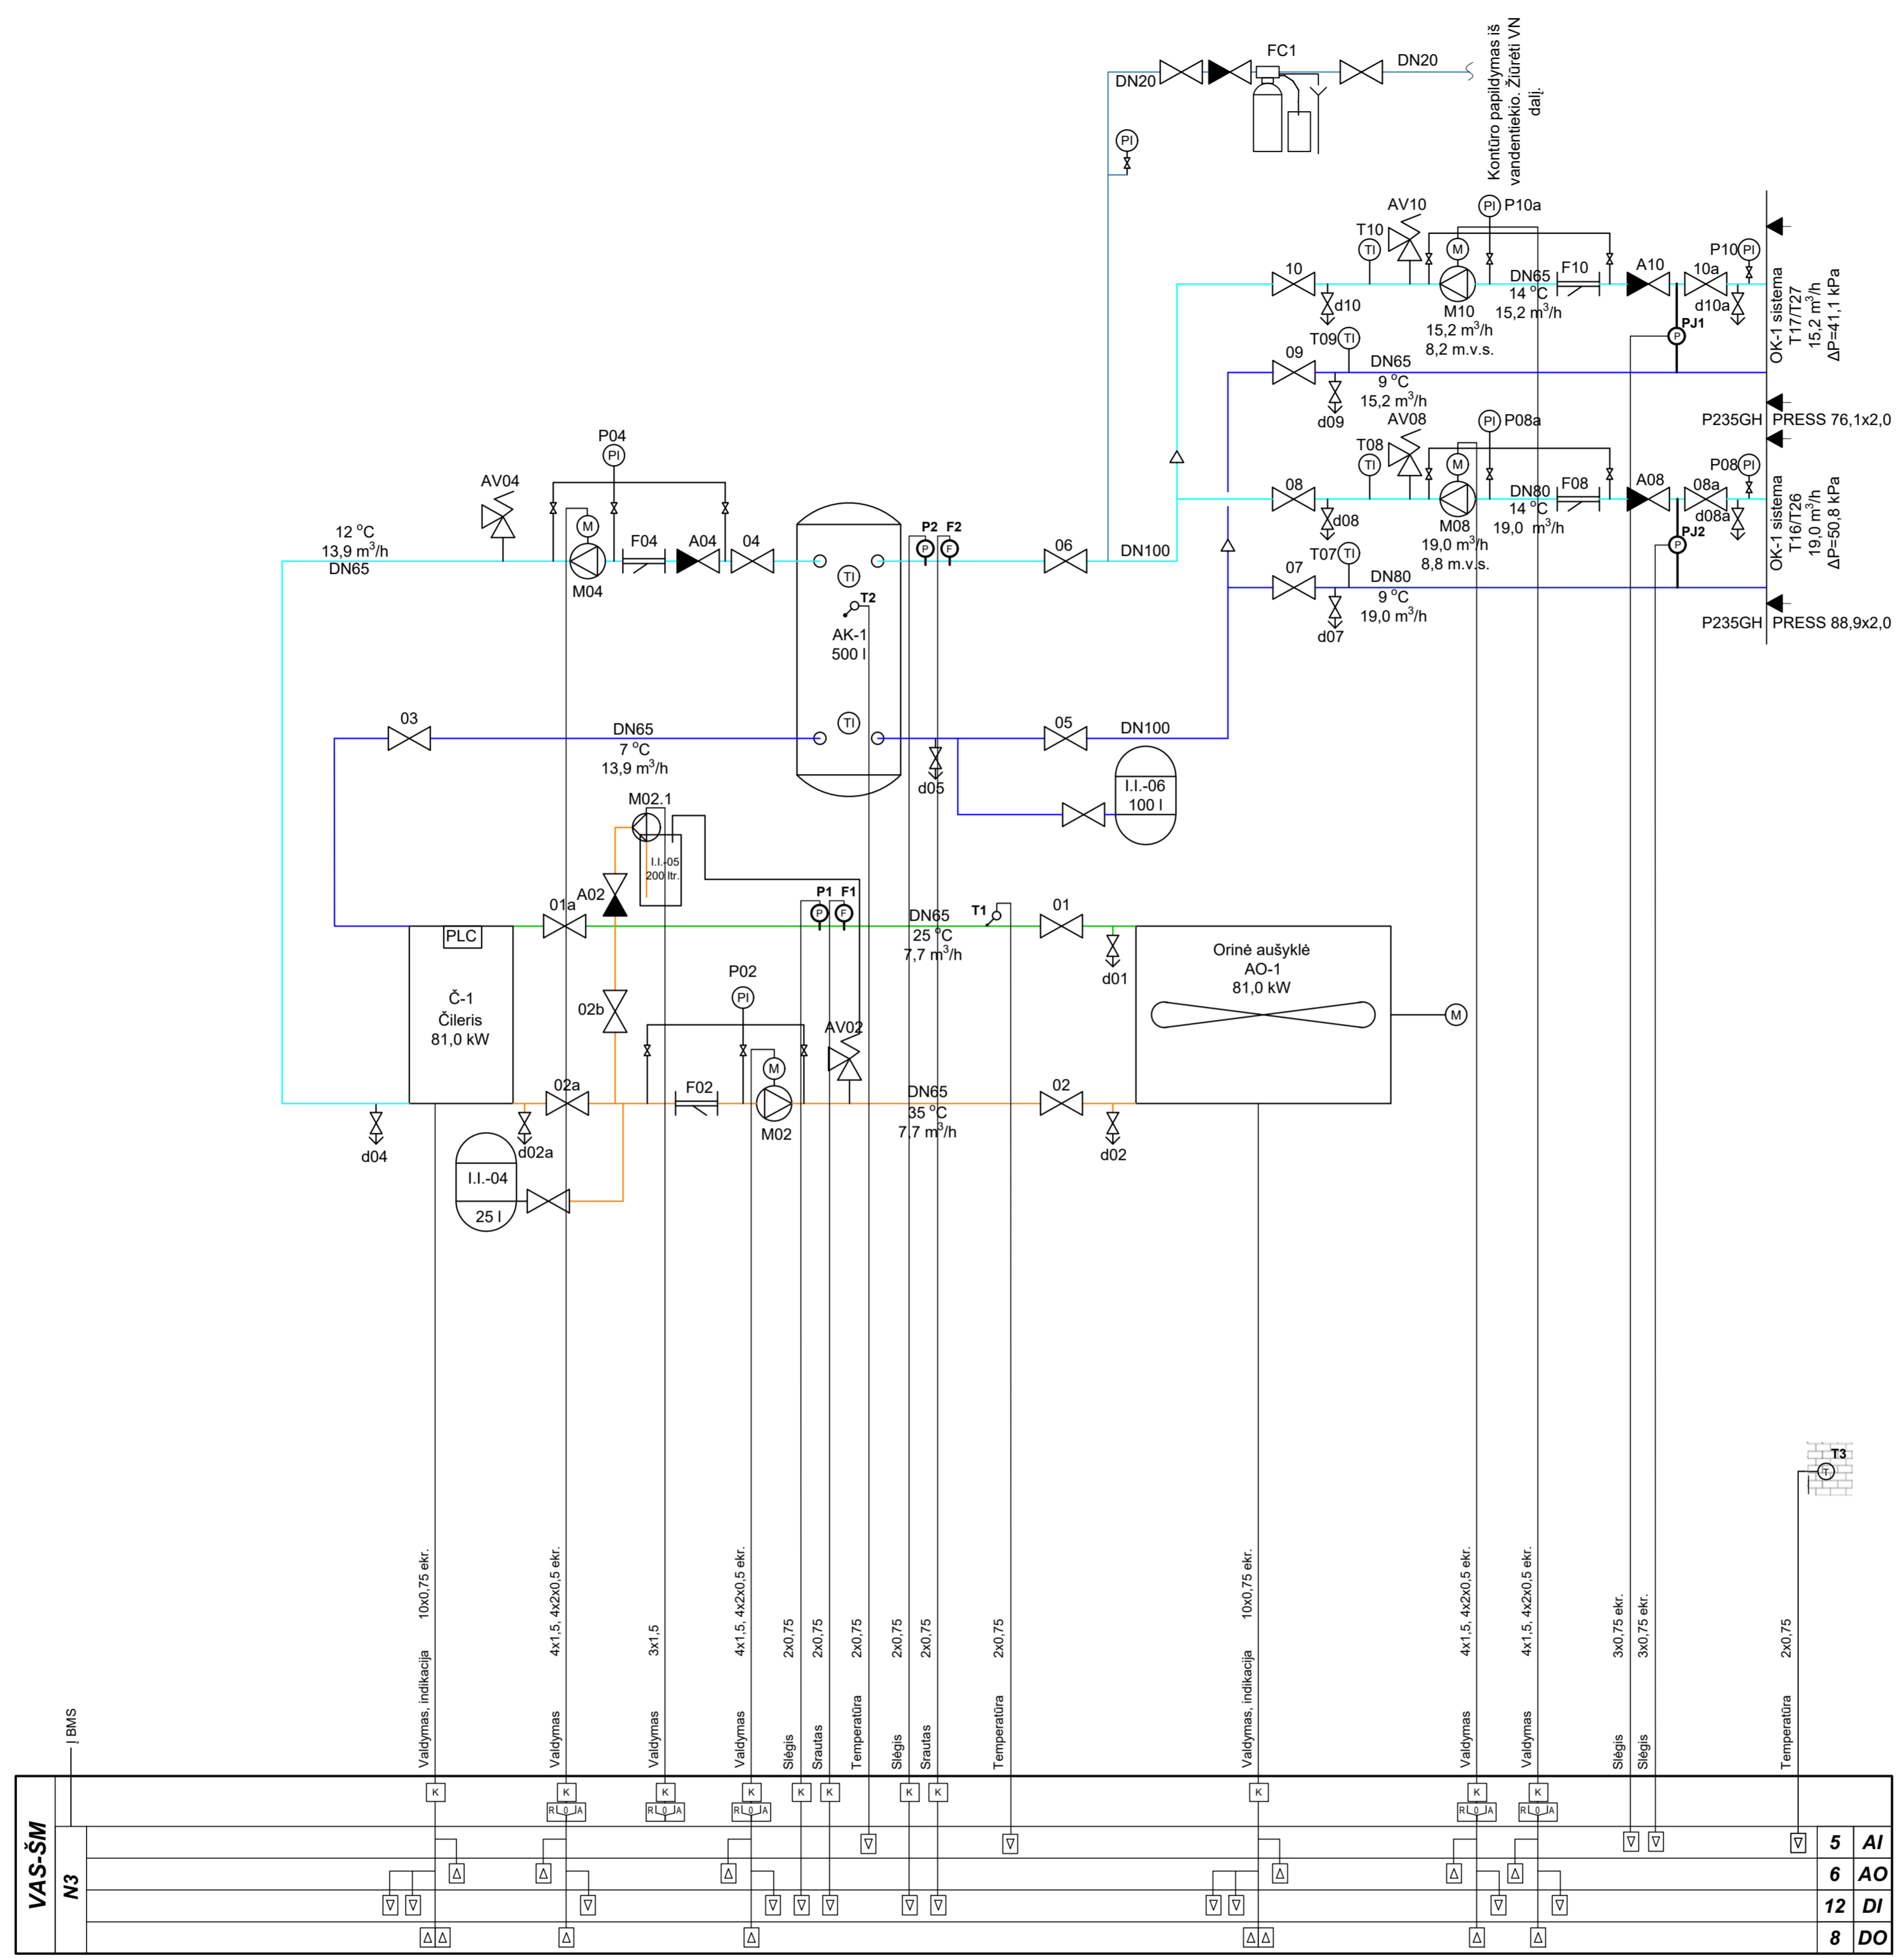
FC1
DN20
DN20
Kontūro papildymas iš vandentiekio. Žiūrėti VN dalį.
PI

AV10
PI P10a
T10
TI
M
10
d10
M10
15,2 m$^3$/h
8,2 m.v.s.
DN65
14 $^o$C
15,2 m$^3$/h
F10
A10
P10 PI
10a
d10a
PJ1
P
OK-1 sistema
T17/T27
15,2 m$^3$/h
ΔP=41,1 kPa

T09 TI
09
DN65
9 $^o$C
15,2 m$^3$/h
d09
P235GH PRESS 76,1x2,0

AV08
PI P08a
T08
TI
M
08
d08
M08
19,0 m$^3$/h
8,8 m.v.s.
DN80
14 $^o$C
19,0 m$^3$/h
F08
A08
P08 PI
08a
d08a
PJ2
P
OK-1 sistema
T16/T26
19,0 m$^3$/h
ΔP=50,8 kPa

T07 TI
07
DN80
9 $^o$C
19,0 m$^3$/h
d07
P235GH PRESS 88,9x2,0

P04
PI
AV04
12 $^o$C
13,9 m$^3$/h
DN65
M
M04
F04
A04
04
TI
T2
AK-1
500 l
P2 F2
P F
06
DN100

03
DN65
7 $^o$C
13,9 m$^3$/h
TI
05
DN100
d05
I.I.-06
100 l

M02.1
I.I.-05
200 ltr.
A02
01a
P1 F1
P F
DN65
25 $^o$C
7,7 m$^3$/h
T1
01
d01
PLC
Č-1
Čileris
81,0 kW
02b
P02
PI
M
AV02
F02
M02
DN65
35 $^o$C
7,7 m$^3$/h
02a
d02a
d04
I.I.-04
25 l
02
d02
Orinė aušyklė
AO-1
81,0 kW
M

T3
T

BMS
Valdymas, indikacija 10x0,75 ekr.
Valdymas 4x1,5, 4x2x0,5 ekr.
Valdymas 3x1,5
Valdymas 4x1,5, 4x2x0,5 ekr.
Slėgis 2x0,75
Srautas 2x0,75
Temperatūra 2x0,75
Slėgis 2x0,75
Srautas 2x0,75
Temperatūra 2x0,75
Valdymas, indikacija 10x0,75 ekr.
Valdymas 4x1,5, 4x2x0,5 ekr.
Valdymas 4x1,5, 4x2x0,5 ekr.
Slėgis 3x0,75 ekr.
Slėgis 3x0,75 ekr.
Temperatūra 2x0,75

K K K K K K K K K K K
R 0 A R 0 A R 0 A R 0 A R 0 A R 0 A

VAS-ŠM
N3
| 5 | AI |
|---|---|
| 6 | AO |
| 12 | DI |
| 8 | DO |